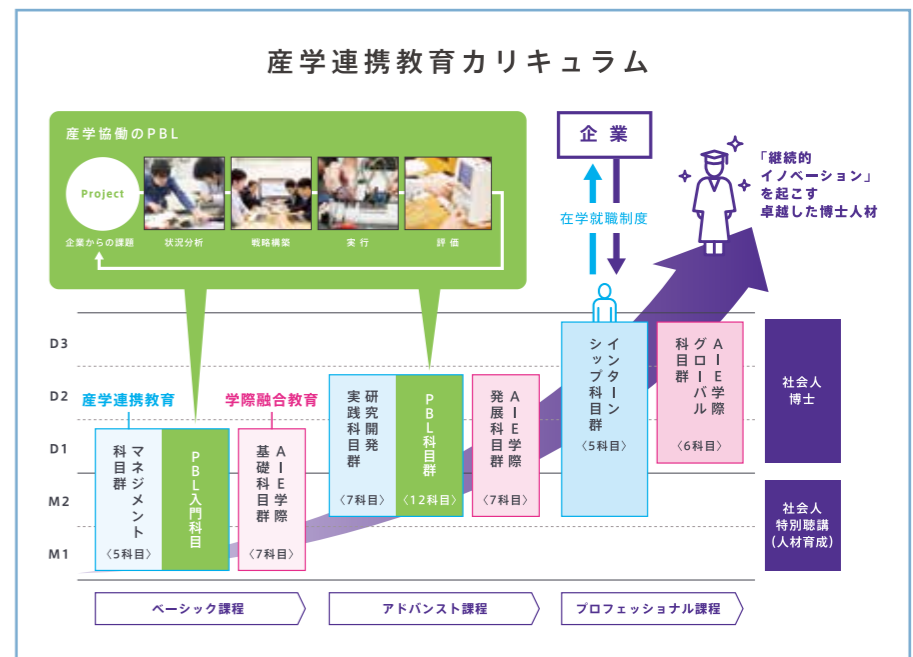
産学連携教育カリキュラム

産学協働のPBL

Project

企業からの課題　状況分析　戦略構築　実行　評価

企業

在学就職制度

「継続的イノベーション」を起こす卓越した博士人材

D3

D2

D1

M2

M1

産学連携教育

学際融合教育

マネジメント科目群
〈5科目〉

PBL入門科目

AIE学際基礎科目群
〈7科目〉

研究開発実践科目群
〈7科目〉

PBL科目群
〈12科目〉

AIE学際発展科目群
〈7科目〉

インターンシップ科目群
〈5科目〉

AIE学際グローバル科目群
〈6科目〉

社会人博士

社会人特別聴講（人材育成）

ベーシック課程

アドバンスト課程

プロフェッショナル課程